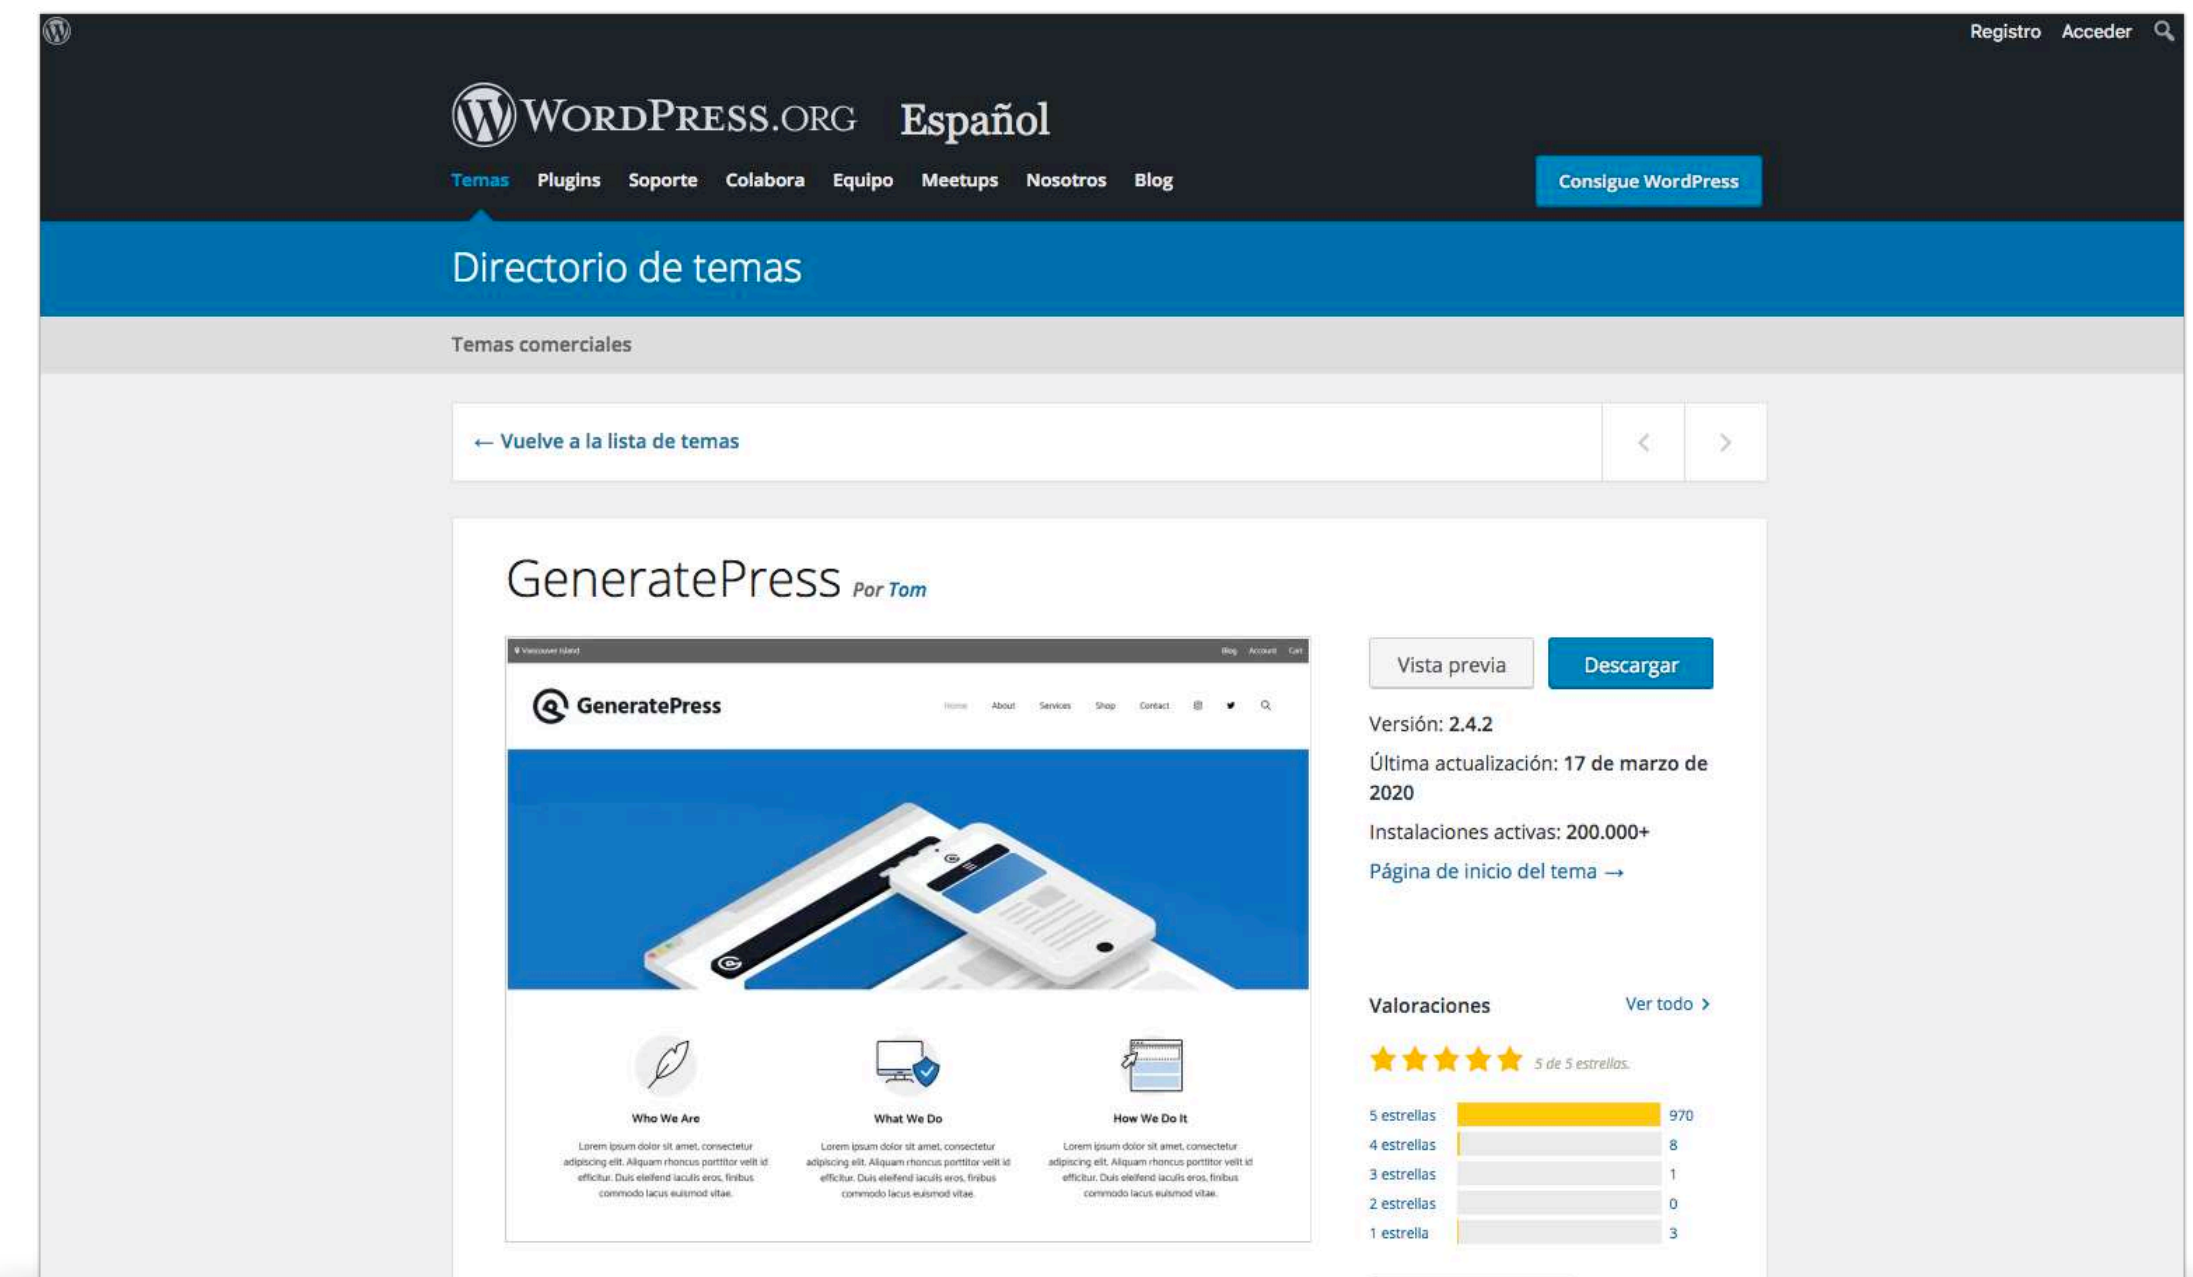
Registro Acceder

WordPress.org Español

Temas Plugins Soporte Colabora Equipo Meetups Nosotros Blog

Consigue WordPress

Directorio de temas

Temas comerciales

← Vuelve a la lista de temas

GeneratePress Por Tom

Vancouver Island Blog Account Cart

GeneratePress

Home About Services Shop Contact

Who We Are

Lorem ipsum dolor sit amet, consectetur adipiscing elit. Aliquam rhoncus porttitor velit id efficitur. Duis eleifend iaculis eros, finibus commodo lacus euismod vitae.

What We Do

Lorem ipsum dolor sit amet, consectetur adipiscing elit. Aliquam rhoncus porttitor velit id efficitur. Duis eleifend iaculis eros, finibus commodo lacus euismod vitae.

How We Do It

Lorem ipsum dolor sit amet, consectetur adipiscing elit. Aliquam rhoncus porttitor velit id efficitur. Duis eleifend iaculis eros, finibus commodo lacus euismod vitae.

Vista previa Descargar

Versión: 2.4.2

Última actualización: 17 de marzo de 2020

Instalaciones activas: 200.000+

Página de inicio del tema →

Valoraciones Ver todo ›

5 de 5 estrellas.

| | |
|---|---|
| 5 estrellas | 970 |
| 4 estrellas | 8 |
| 3 estrellas | 1 |
| 2 estrellas | 0 |
| 1 estrella | 3 |